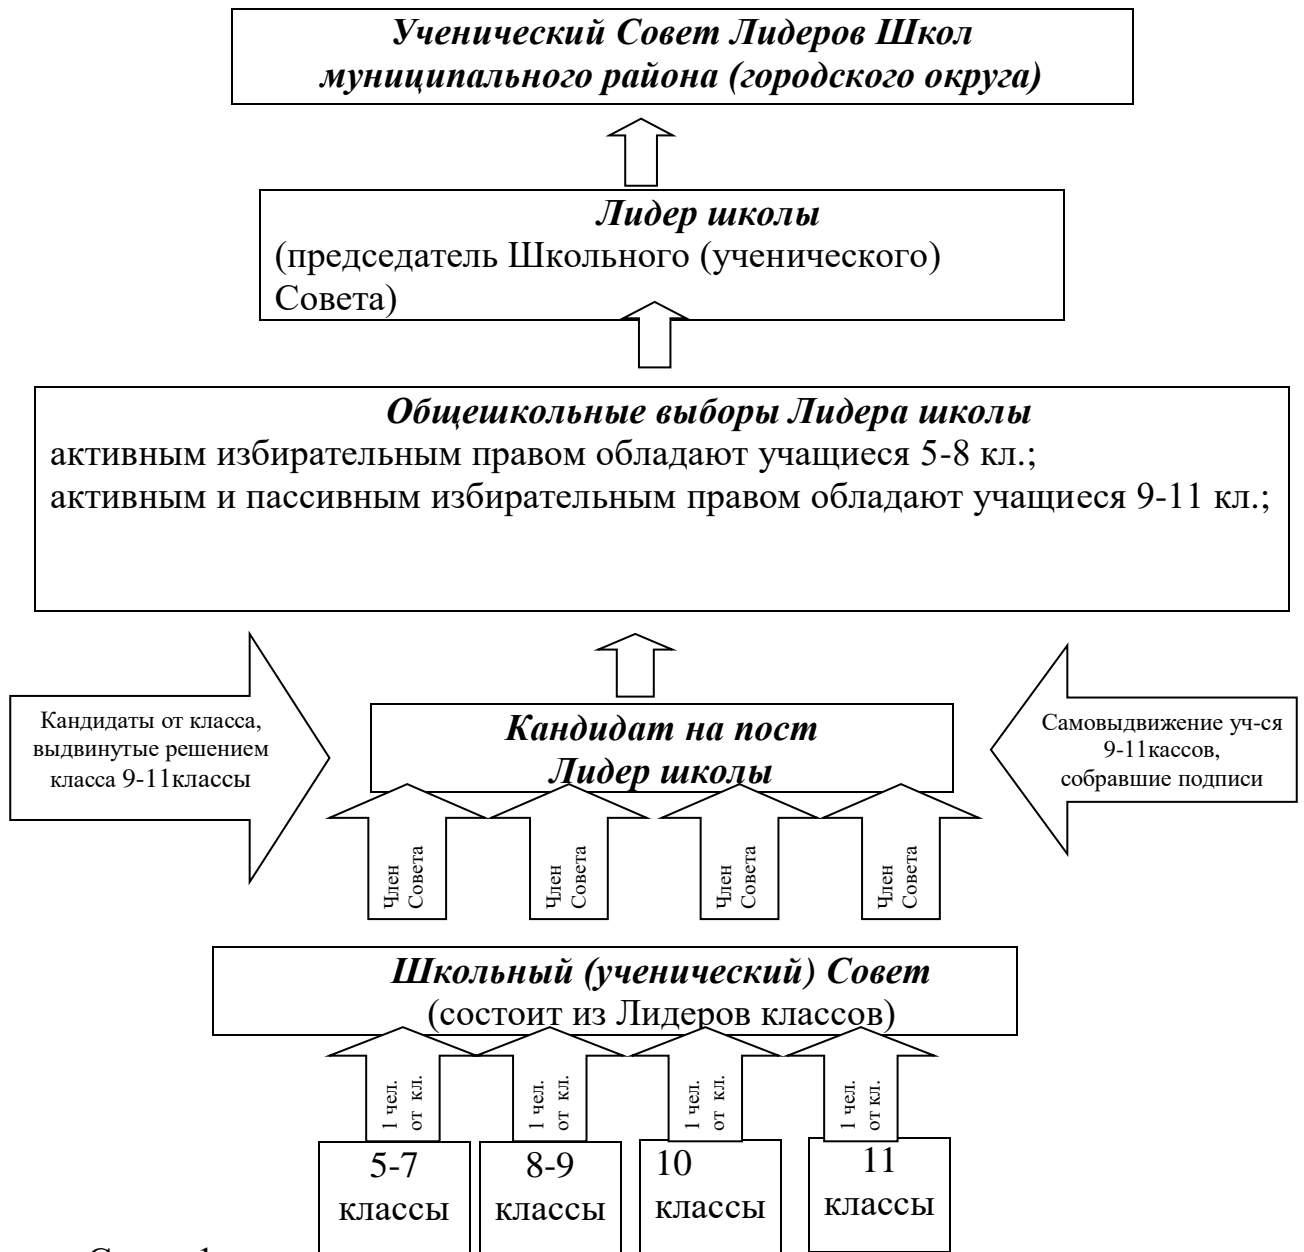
Ученический Совет Лидеров Школ муниципального района (городского округа)

Лидер школы
(председатель Школьного (ученического) Совета)

Общешкольные выборы Лидера школы
активным избирательным правом обладают учащиеся 5-8 кл.;
активным и пассивным избирательным правом обладают учащиеся 9-11 кл.;

Кандидаты от класса, выдвинутые решением класса 9-11классы

Кандидат на пост Лидер школы

Самовыдвижение уч-ся 9-11кассов, собравшие подписи

Член Совета

Член Совета

Член Совета

Член Совета

Школьный (ученический) Совет
(состоит из Лидеров классов)

1 чел. от кл.

1 чел. от кл.

1 чел. от кл.

1 чел. от кл.

5-7 классы

8-9 классы

10 классы

11 классы

С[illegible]